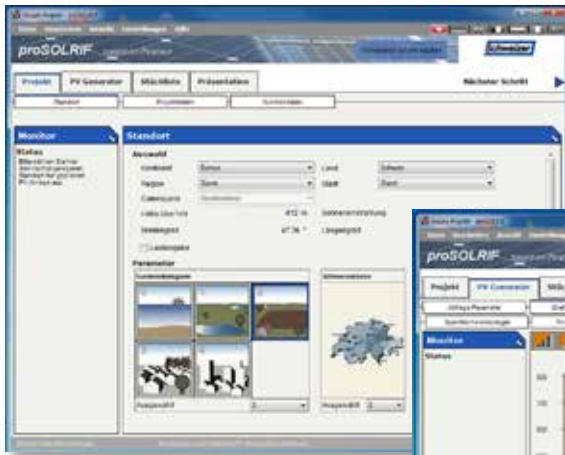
proSOLRIF
Schweizer
Projekt
PV Generator
Wächtliste
Präsentation
Nächster Schritt
Standort
Monitor
Status
Standort
Auswahl
Kontinent
Europa
Land
Schweiz
Region
Stadt
Bern
Parameter
Ausgewählt
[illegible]
proSOLRIF
Projekt
PV Generator
Monitor
Status